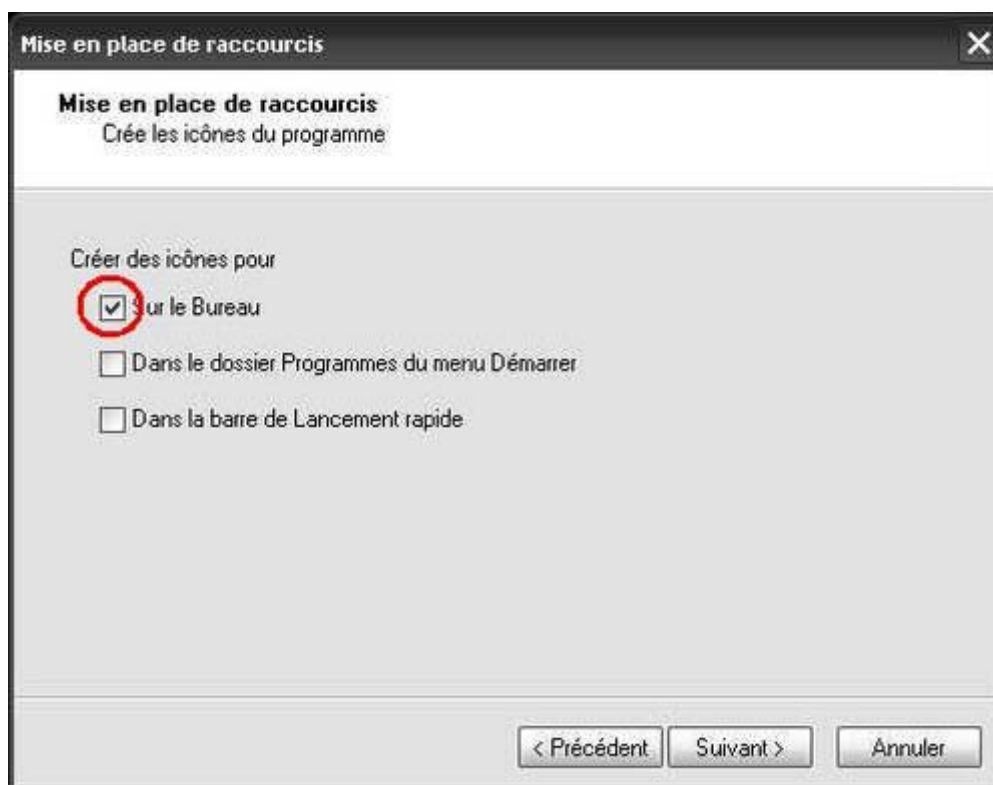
Mise en place de raccourcis

Mise en place de raccourcis
Crée les icônes du programme

Créer des icônes pour

Sur le Bureau

Dans le dossier Programmes du menu Démarrer

Dans la barre de Lancement rapide

< Précédent
Suivant >
Annuler